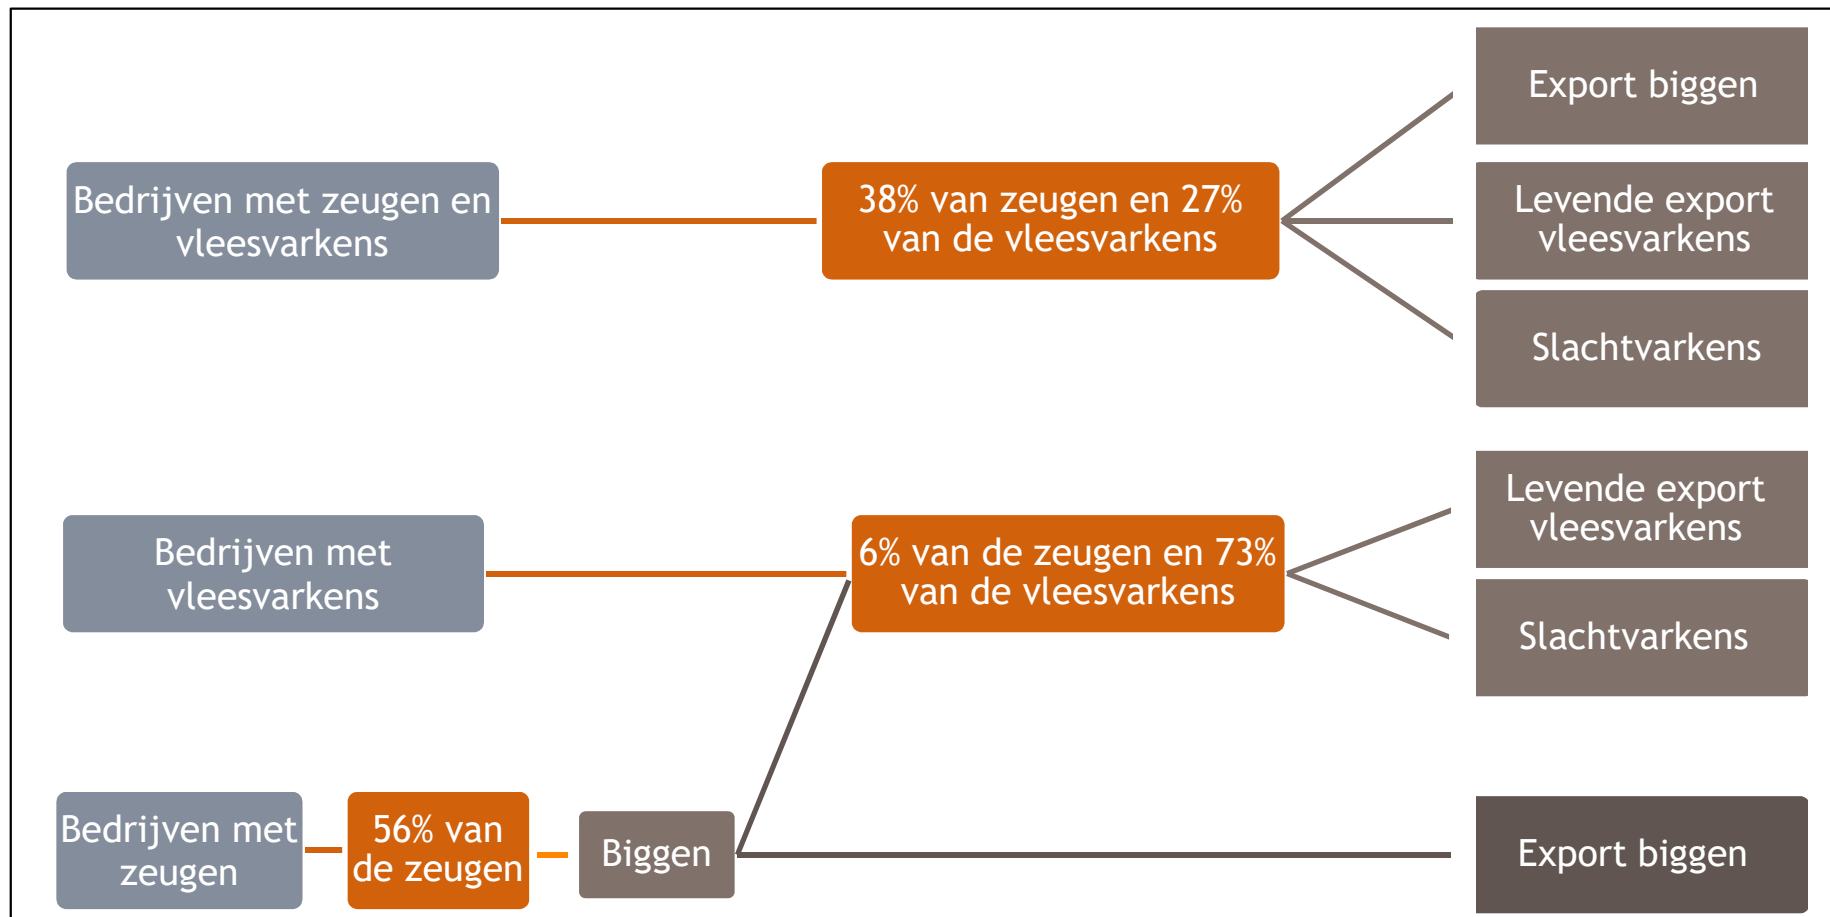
Export biggen

Bedrijven met zeugen en vleesvarkens

38% van zeugen en 27% van de vleesvarkens

Levende export vleesvarkens

Slachtvarkens

Levende export vleesvarkens

Bedrijven met vleesvarkens

6% van de zeugen en 73% van de vleesvarkens

Slachtvarkens

Bedrijven met zeugen

56% van de zeugen

Biggen

Export biggen